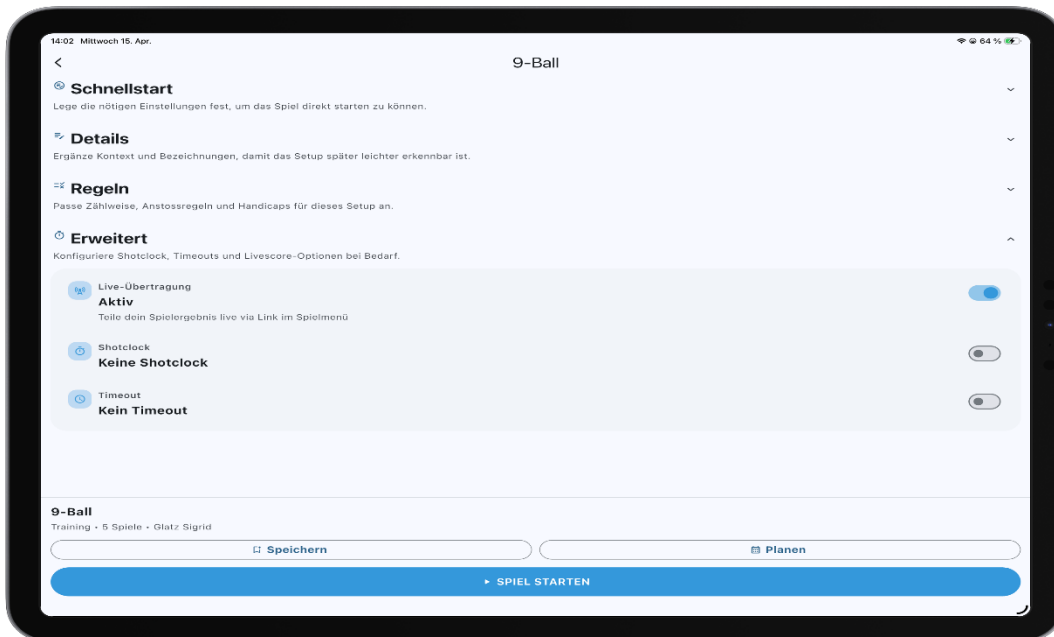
14:02 Mittwoch 15. Apr.

64 %

<

9-Ball

Schnellstart

Lege die nötigen Einstellungen fest, um das Spiel direkt starten zu können.

Details

Ergänze Kontext und Bezeichnungen, damit das Setup später leichter erkennbar ist.

Regeln

Passe Zählweise, Anstossregeln und Handicaps für dieses Setup an.

Erweitert

Konfiguriere Shotclock, Timeouts und Livescore-Optionen bei Bedarf.

Live-Übertragung
Aktiv
Teile dein Spielergebnis live via Link im Spielmenü

Shotclock
Keine Shotclock

Timeout
Kein Timeout

9-Ball
Training • 5 Spiele • Glatz Sigrid

Speichern

Planen

▸ SPIEL STARTEN